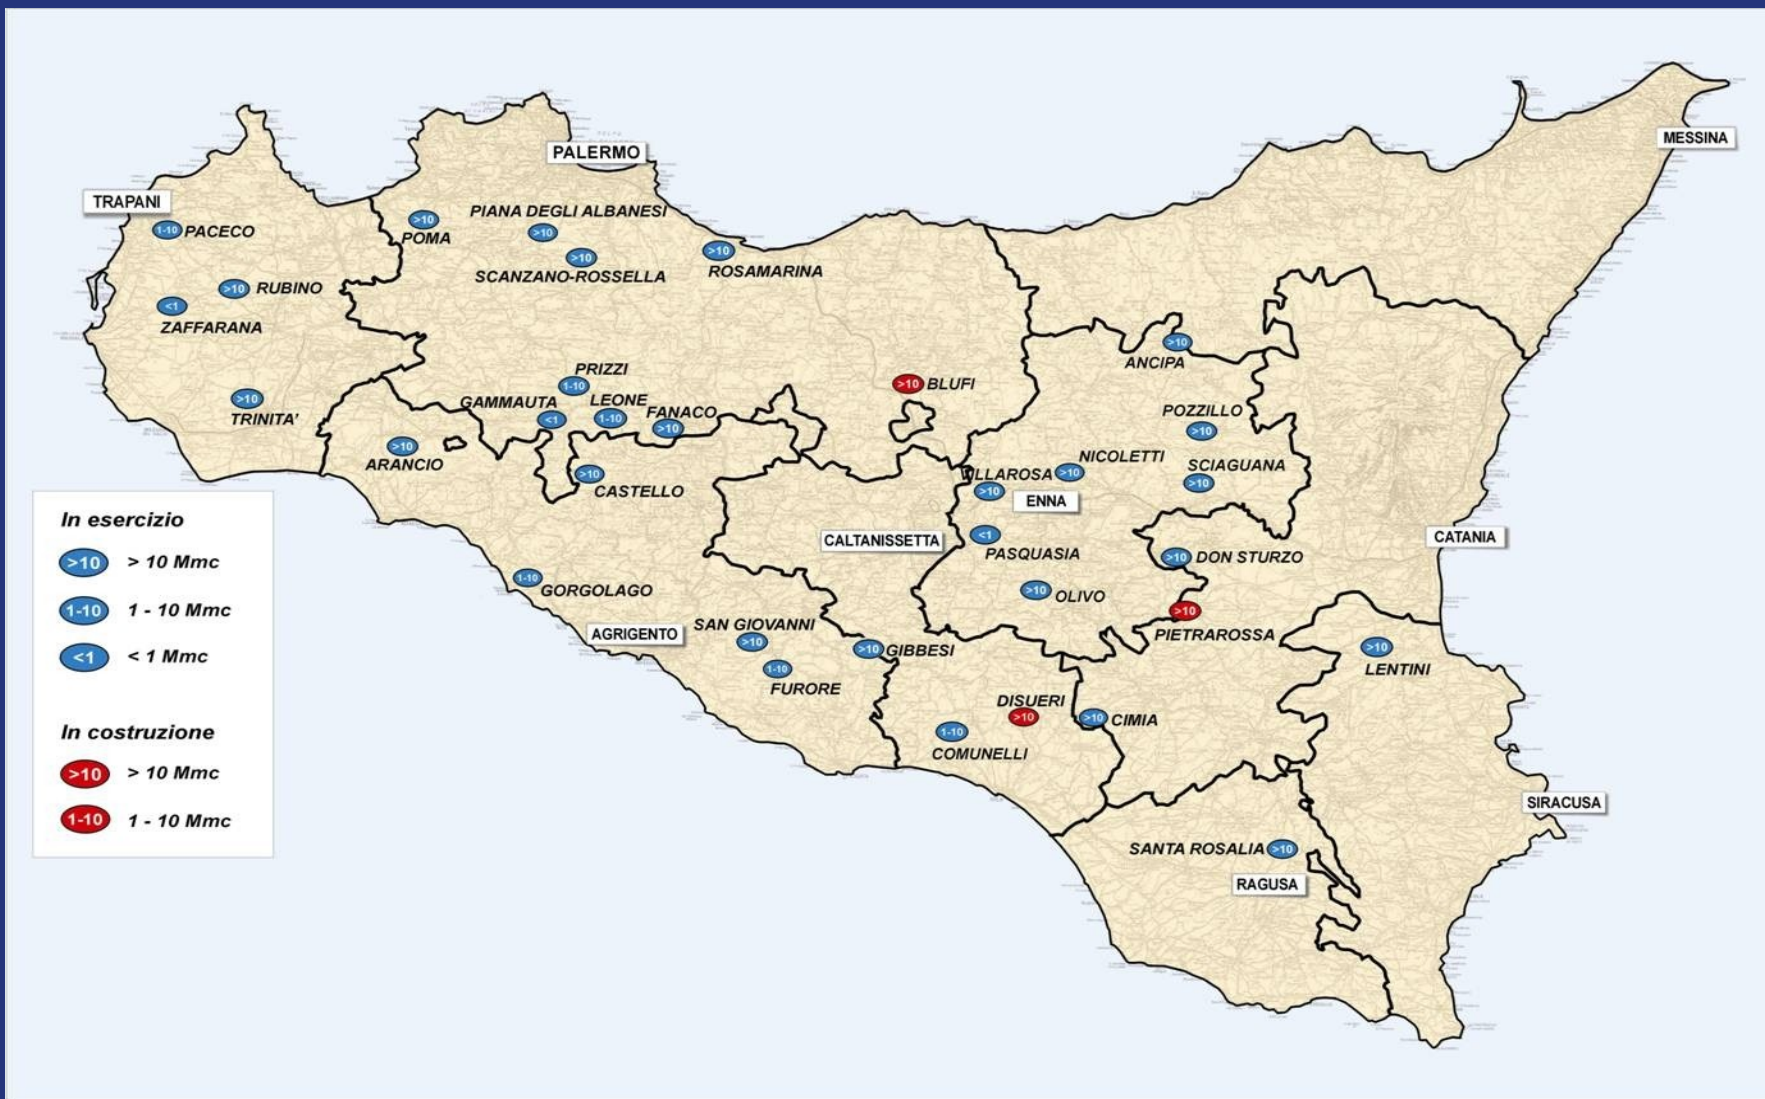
PALERMO

MESSINA

TRAPANI

1-10 PACECO

>10 POMA

PIANA DEGLI ALBANESI >10

>10 SCANZANO-ROSSELLA

>10 ROSAMARINA

>10 RUBINO

<1 ZAFFARANA

>10 ANCIPA

PRIZZI 1-10

>10 BLUFI

>10 TRINITA'

GAMMAUTA <1

LEONE 1-10

FANACO >10

POZZILLO >10

>10 ARANCIO

NICOLETTI

VILLAROSA >10 >10

SCIAGUANA >10

>10 CASTELLO

ENNA

In esercizio

>10 > 10 Mmc

1-10 1 - 10 Mmc

<1 < 1 Mmc

In costruzione

>10 > 10 Mmc

1-10 1 - 10 Mmc

CALTANISSETTA

<1 PASQUASIA

>10 DON STURZO

CATANIA

1-10 GORGOLAGO

>10 OLIVO

>10 PIETRAROSSA

AGRIGENTO

SAN GIOVANNI >10

>10 GIBBESI

>10 LENTINI

1-10 FURORE

DISUERI >10

>10 CIMIA

1-10 COMUNELLI

SIRACUSA

SANTA ROSALIA >10

RAGUSA